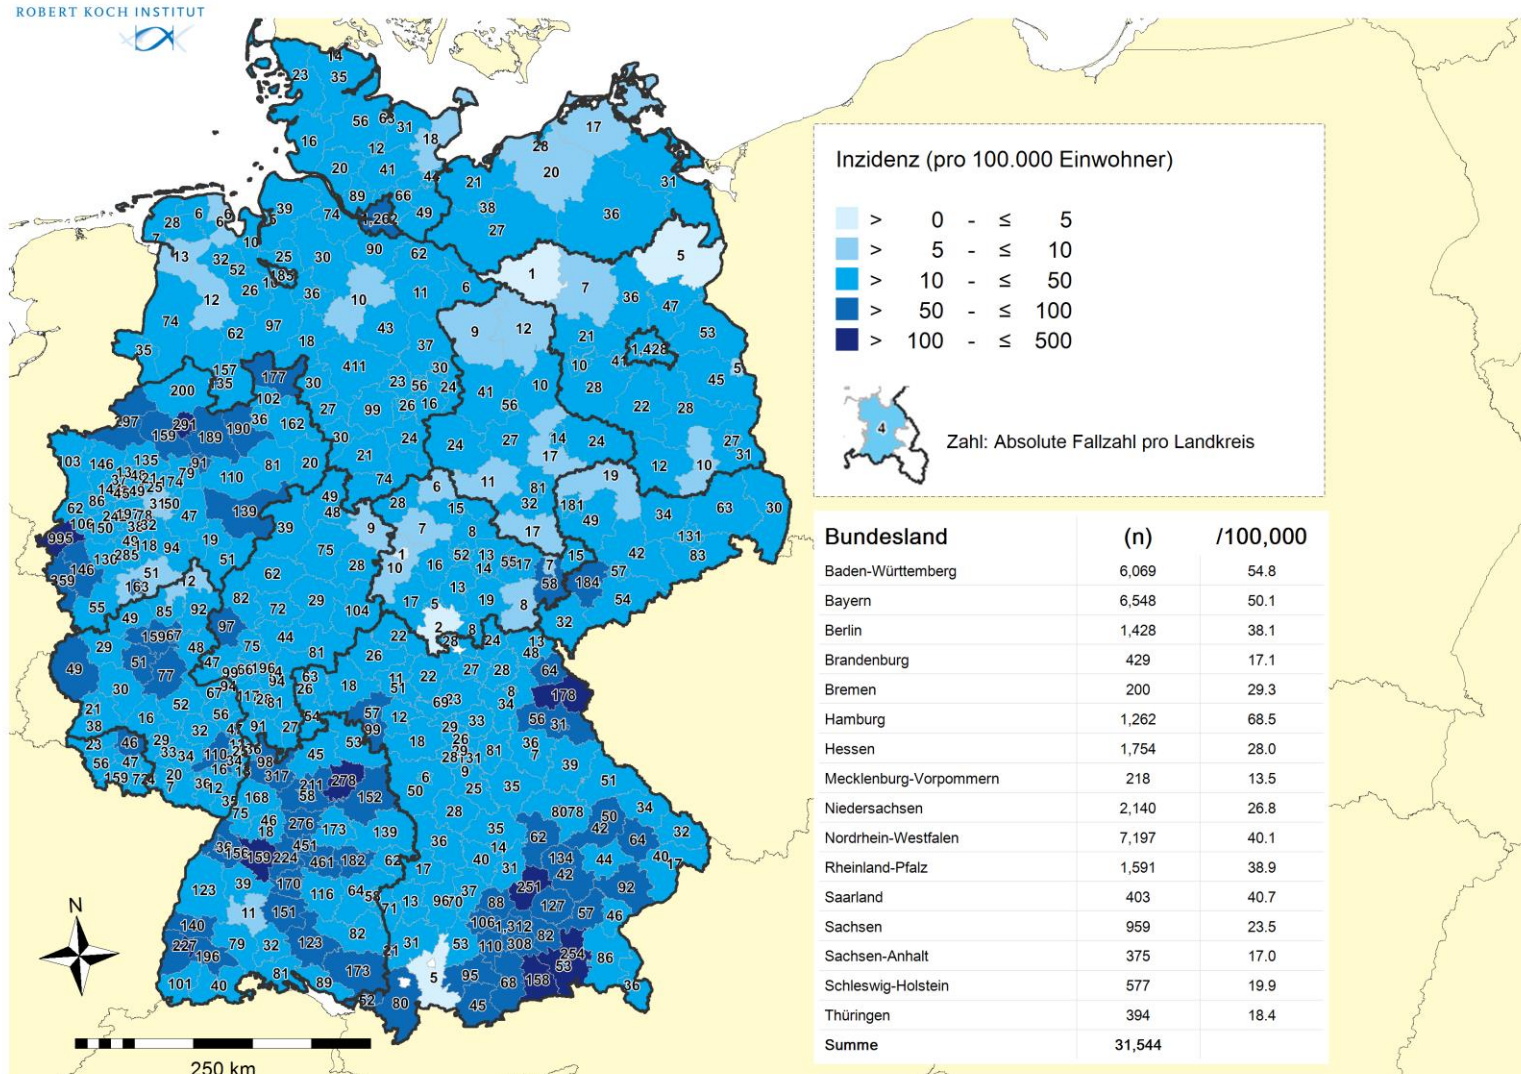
ROBERT KOCH INSTITUT

Inzidenz (pro 100.000 Einwohner)

> 0 - ≤ 5
> 5 - ≤ 10
> 10 - ≤ 50
> 50 - ≤ 100
> 100 - ≤ 500

4

Zahl: Absolute Fallzahl pro Landkreis

| Bundesland | (n) | /100,000 |
|---|---|---|
| Baden-Württemberg | 6,069 | 54.8 |
| Bayern | 6,548 | 50.1 |
| Berlin | 1,428 | 38.1 |
| Brandenburg | 429 | 17.1 |
| Bremen | 200 | 29.3 |
| Hamburg | 1,262 | 68.5 |
| Hessen | 1,754 | 28.0 |
| Mecklenburg-Vorpommern | 218 | 13.5 |
| Niedersachsen | 2,140 | 26.8 |
| Nordrhein-Westfalen | 7,197 | 40.1 |
| Rheinland-Pfalz | 1,591 | 38.9 |
| Saarland | 403 | 40.7 |
| Sachsen | 959 | 23.5 |
| Sachsen-Anhalt | 375 | 17.0 |
| Schleswig-Holstein | 577 | 19.9 |
| Thüringen | 394 | 18.4 |
| Summe | 31,544 | |

N

250 km

14 23 35 56 63 31 18 16 12 20 41 42 17 28 20 21 31 89 66 1,262 49 38 36 28 6 66 39 74 27 10 13 32 52 25 30 90 62 5 1 7 185 26 10 36 10 11 6 12 36 47 74 62 97 9 12 43 37 21 53 18 41 1,428 35 157 135 177 30 411 30 10 28 23 56 24 41 5 45 200 102 27 99 26 16 56 22 28 297 291 159 189 190 36 162 30 21 24 24 27 14 24 27 31 17 103 146 135 91 79 81 20 74 6 11 12 10 19 110 49 48 28 15 81 32 181 34 63 30 62 86 174 150 47 139 39 9 7 17 49 131 83 995 130 285 18 94 19 51 75 28 1 10 16 52 13 14 55 17 7 15 42 159 146 51 12 62 10 58 184 57 163 82 29 104 17 5 13 19 8 54 55 49 85 92 97 72 22 2 28 8 24 13 32 29 159 67 48 75 44 81 26 48 49 51 77 47 99 66 196 64 94 63 26 18 11 51 22 27 28 64 30 67 117 28 81 52 56 54 57 12 69 23 8 34 178 21 32 41 27 99 18 29 33 56 31 38 16 91 45 53 26 36 23 46 29 33 34 110 98 28 31 81 39 56 47 159 77 20 16 36 12 317 211 278 152 6 9 50 25 35 51 35 168 58 75 46 18 276 173 139 28 80 78 34 50 42 36 159 224 451 461 182 62 36 35 62 32 64 40 17 14 134 44 17 31 42 123 39 170 116 64 58 37 96 70 251 92 11 151 71 13 88 127 57 46 140 227 196 79 32 123 82 21 31 106 1,312 110 308 82 254 53 86 101 40 81 89 173 5 95 158 36 52 80 45 68